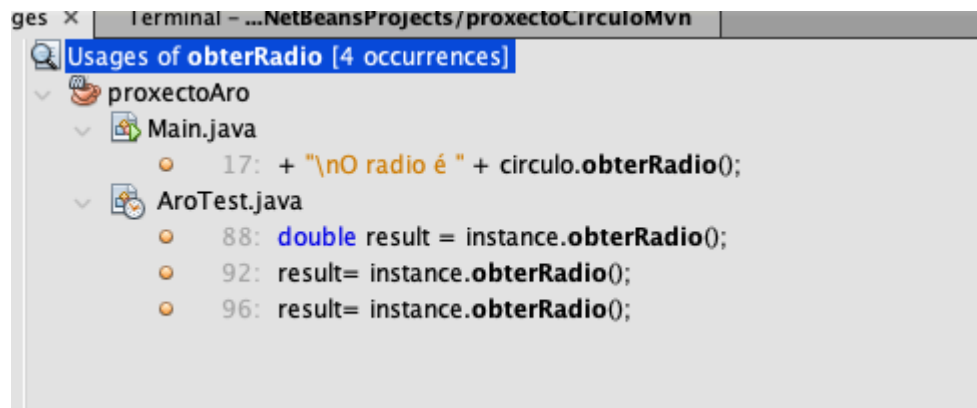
ges ×   Terminal - ...NetBeansProjects/proxectoCirculoMvn

Usages of obterRadio [4 occurrences]
proxectoAro
Main.java
17: + "\nO radio é " + circulo.obterRadio();
AroTest.java
88: double result = instance.obterRadio();
92: result= instance.obterRadio();
96: result= instance.obterRadio();